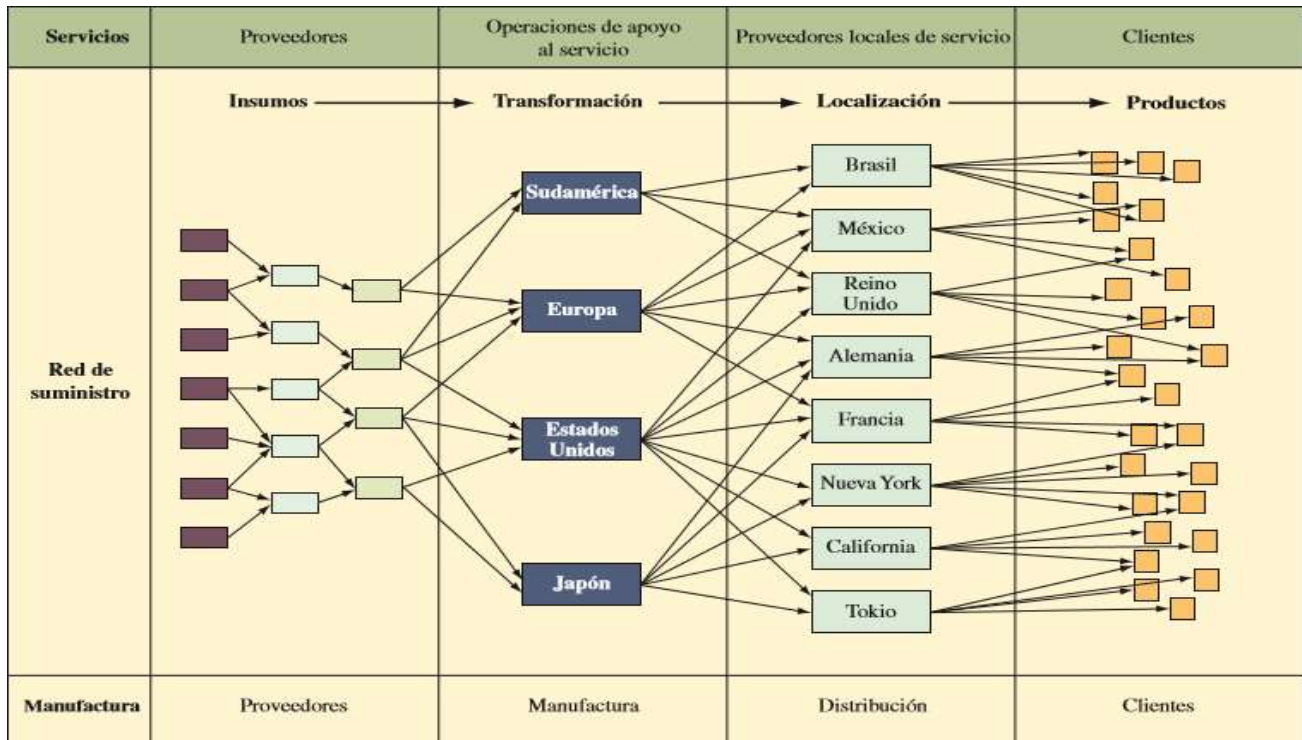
| Servicios | Proveedores | Operaciones de apoyo al servicio | Proveedores locales de servicio | Clientes |
|---|---|---|---|---|
| Red de suministro | Insumos | Transformación | Localización | Productos |
| Manufactura | Proveedores | Manufactura | Distribución | Clientes |

Sudamérica
Europa
Estados Unidos
Japón

Brasil
México
Reino Unido
Alemania
Francia
Nueva York
California
Tokio